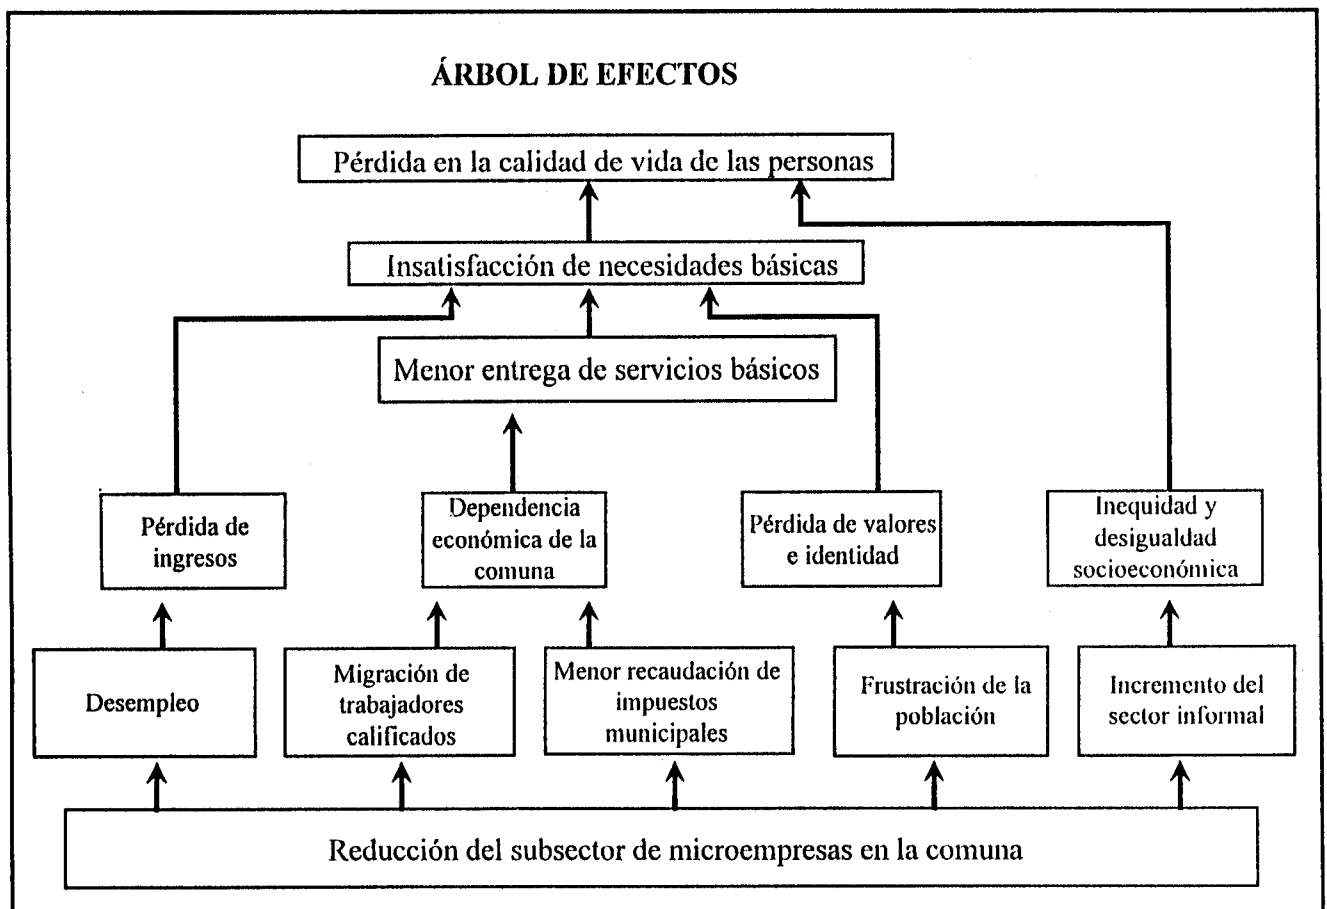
ÁRBOL DE EFECTOS

Pérdida en la calidad de vida de las personas

Insatisfacción de necesidades básicas

Menor entrega de servicios básicos

Pérdida de ingresos

Dependencia económica de la comuna

Pérdida de valores e identidad

Inequidad y desigualdad socioeconómica

Desempleo

Migración de trabajadores calificados

Menor recaudación de impuestos municipales

Frustración de la población

Incremento del sector informal

Reducción del subsector de microempresas en la comuna